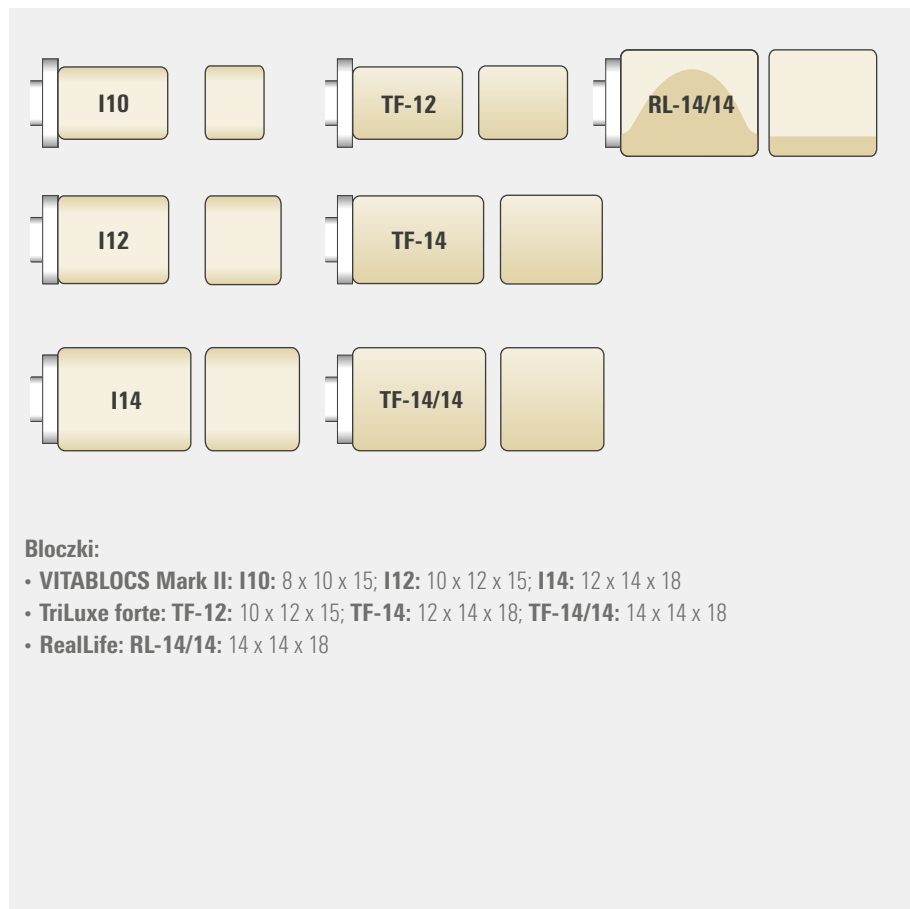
I10

TF-12

RL-14/14

I12

TF-14

I14

TF-14/14

Bloczki:

• VITABLOCS Mark II: I10: 8 x 10 x 15; I12: 10 x 12 x 15; I14: 12 x 14 x 18
• TriLuxe forte: TF-12: 10 x 12 x 15; TF-14: 12 x 14 x 18; TF-14/14: 14 x 14 x 18
• RealLife: RL-14/14: 14 x 14 x 18